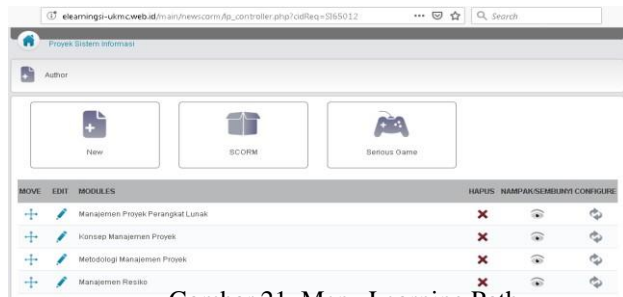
elearningsi-ukmc.web.id/main/newscorm/lp_controller.php?cidReq=SI65012
Search
Proyek Sistem Informasi
Author
New
SCORM
Serious Game

| MOVE | EDIT | MODULES | HAPUS | NAMPAK/SEMBUNYI | CONFIGURE |
|---|---|---|---|---|---|
| | | Manajemen Proyek Perangkat Lunak | | | |
| | | Konsep Manajemen Proyek | | | |
| | | Metodologi Manajemen Proyek | | | |
| | | Manajemen Resiko | | | |

Gambar 21. Menu Learning Path